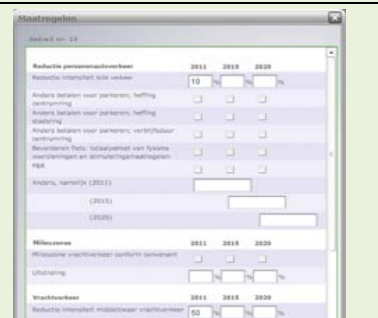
Maatregelen

Gebied nr. 13

Reductie personenautoverkeer 2011 2015 2020
Reductie intensiteit licht verkeer 10 % % %
Anders betalen voor parkeren; heffing centrumring
Anders betalen voor parkeren; heffing stadsring
Anders betalen voor parkeren; verblijfsduur centrumring
Bevorderen fiets: totaalpakket van fysieke voorzieningen en stimuleringsmaatregelen
P&R
Anders, namelijk (2011)
(2015)
(2020)

Milieuzones 2011 2015 2020
Milieuzone vrachtverkeer conform convenant
Uitstraling % % %

Vrachtverkeer 2011 2015 2020
Reductie intensiteit middelzwaar vrachtverkeer 50 % % %